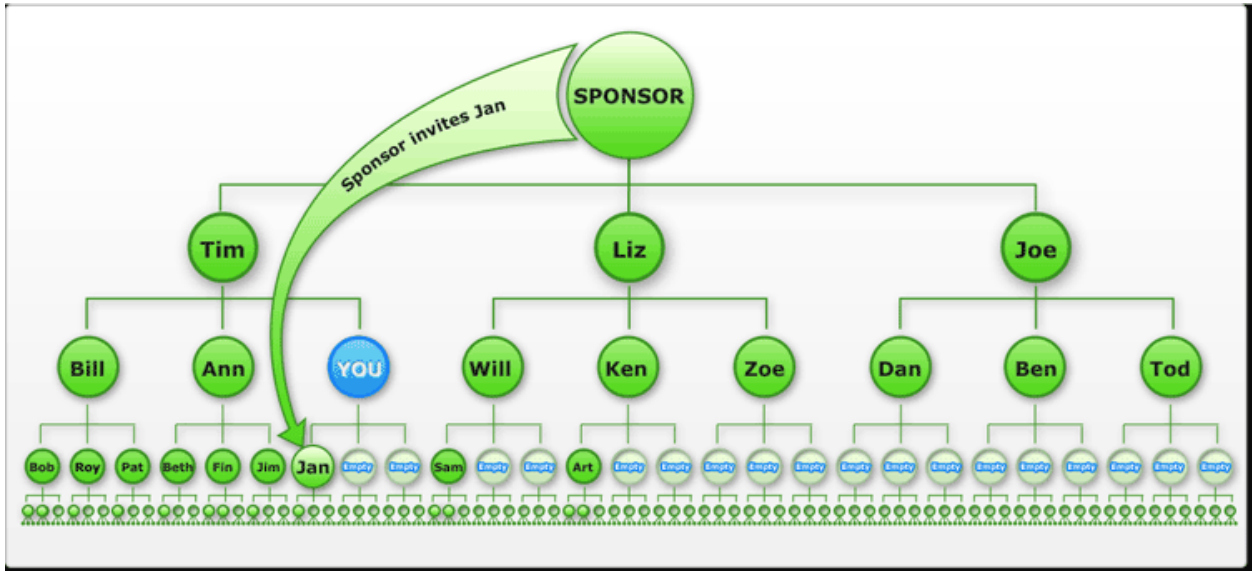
SPONSOR

Sponsor invites Jan

Tim
Liz
Joe

Bill
Ann
YOU
Will
Ken
Zoe
Dan
Ben
Tod

Bob
Roy
Pat
Beth
Fin
Jim
Jan
Empty
Empty
Sam
Empty
Empty
Art
Empty
Empty
Empty
Empty
Empty
Empty
Empty
Empty
Empty
Empty
Empty
Empty
Empty
Empty